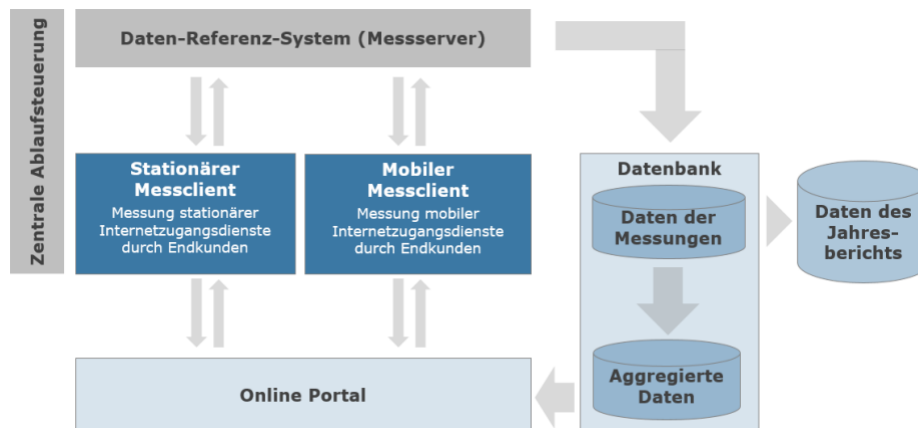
Zentrale Ablaufsteuerung

Daten-Referenz-System (Messserver)

Stationärer Messclient
Messung stationärer Internetzugangsdienste durch Endkunden

Mobiler Messclient
Messung mobiler Internetzugangsdienste durch Endkunden

Datenbank

Daten der Messungen

Aggregierte Daten

Daten des Jahres-berichts

Online Portal